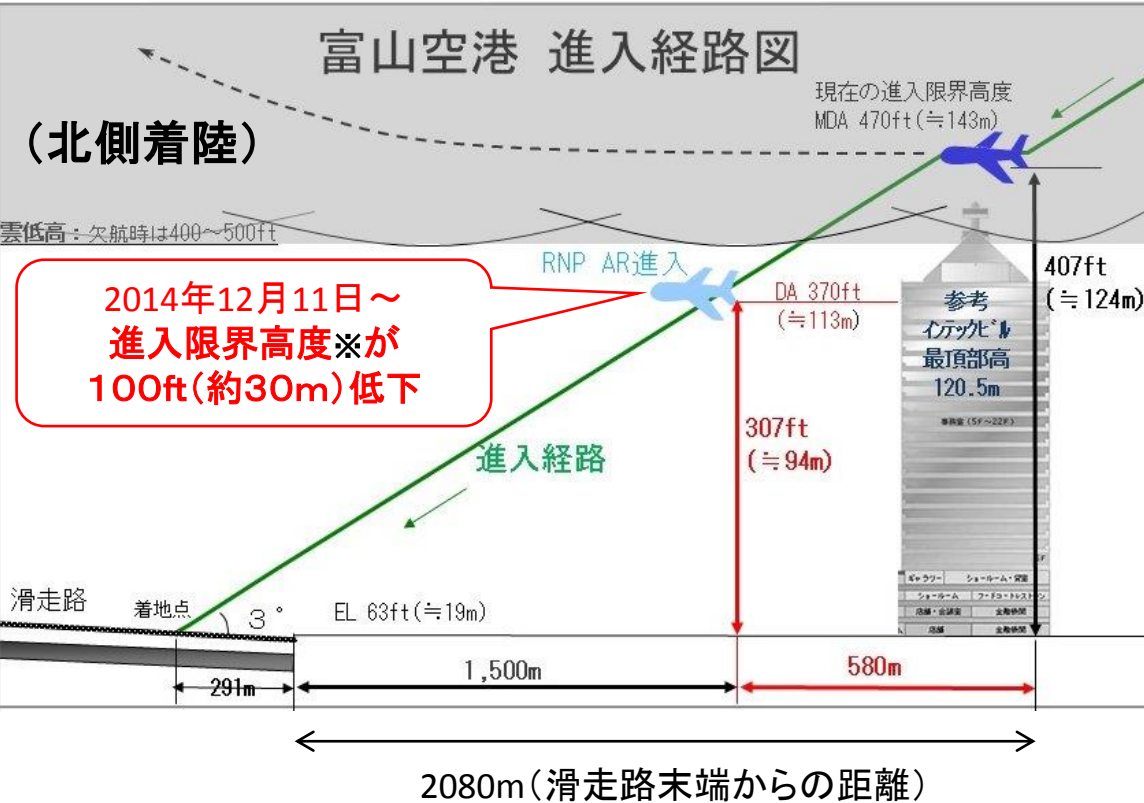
富山空港 進入経路図

（北側着陸）

現在の進入限界高度
MDA 470ft（≒143m）

雲低高：欠航時は400～500ft

RNP AR進入

2014年12月11日～
進入限界高度※が
100ft（約30m）低下

DA 370ft
（≒113m）

407ft
（≒124m）

参考
インテックビル
最頂部高
120.5m

事務室（5F～22F）

307ft
（≒94m）

進入経路

ギャラリー　ショールーム・貸室
ショールーム　フードコート・レストラン
店舗・会議室　金融機関
店舗　金融機関

滑走路

着地点

3°

EL 63ft（≒19m）

291m

1,500m

580m

2080m（滑走路末端からの距離）